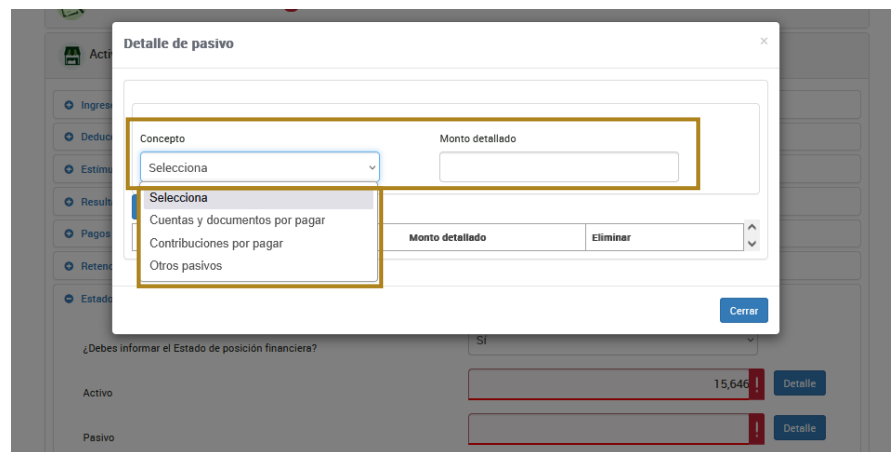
Acti

Ingres

Deduc

Estimu

Result

Pagos

Retenc

Estado

Detalle de pasivo

×

Concepto

Selecciona

Monto detallado

Selecciona
Cuentas y documentos por pagar
Contribuciones por pagar
Otros pasivos

Monto detallado | Eliminar

Cerrar

¿Debes informar el Estado de posición financiera?

Sí

Activo

15,646

!

Detalle

Pasivo

!

Detalle